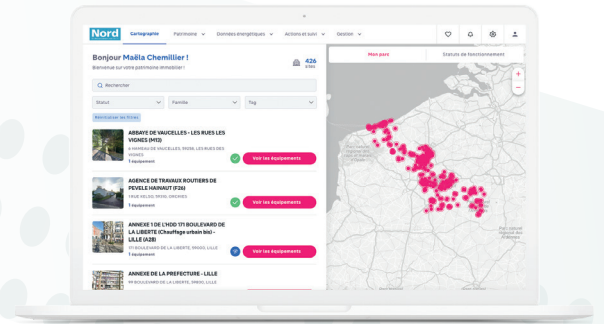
Nord Cartographie Patrimoine Données énergétiques Actions et suivi Gestion

Bonjour Maëla Chemillier !
Bienvenue sur votre patrimoine immobilier !

426
Sites

Rechercher

Statut Famille Tag

Réinitialiser les filtres

ABBAYE DE VAUCELLES - LES RUES LES VIGNES (M12)
6 HAMEAU DE VAUCELLES, 59258, LES RUES DES VIGNES
1 équipement
Voir les équipements

AGENCE DE TRAVAUX ROUTIERS DE PEVELE HAINAUT (F26)
1 RUE VOLTA, 59310, ORCHIES
1 équipement
Voir les équipements

ANNEXE 1 DE L'HDD 171 BOULEVARD DE LA LIBERTE (Chauffage urbain bis) - LILLE (A28)
171 BOULEVARD DE LA LIBERTÉ, 59000, LILLE
1 équipement
Voir les équipements

ANNEXE DE LA PREFECTURE - LILLE
99 BOULEVARD DE LA LIBERTÉ, 59800, LILLE

Mon parc
Statuts de fonctionnement

+
−